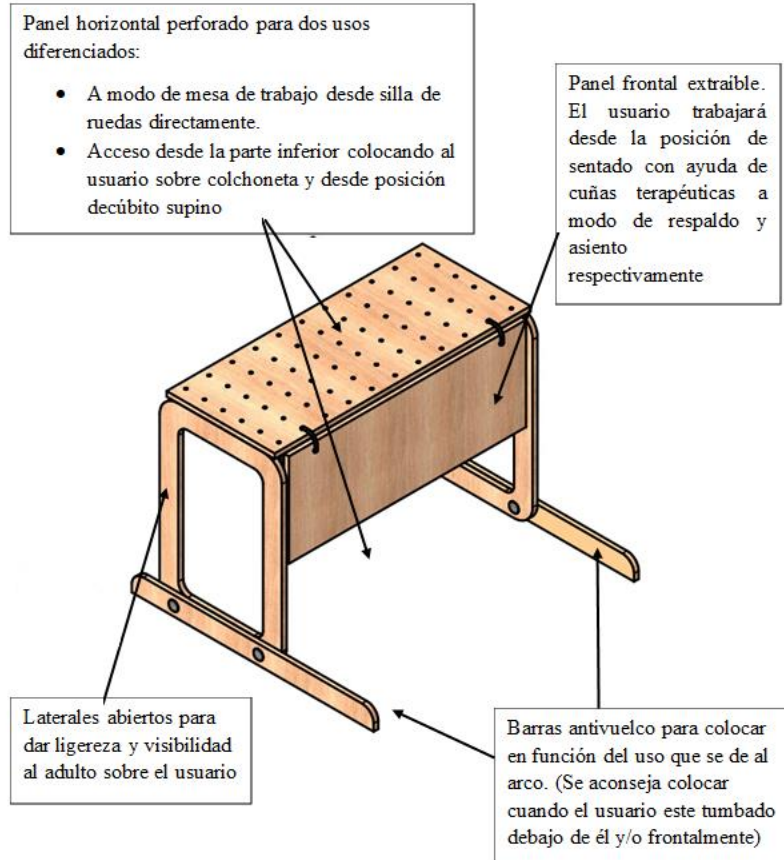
Panel horizontal perforado para dos usos diferenciados:

- A modo de mesa de trabajo desde silla de ruedas directamente.
- Acceso desde la parte inferior colocando al usuario sobre colchoneta y desde posición decúbito supino

Panel frontal extraíble. El usuario trabajará desde la posición de sentado con ayuda de cuñas terapéuticas a modo de respaldo y asiento respectivamente

Laterales abiertos para dar ligereza y visibilidad al adulto sobre el usuario

Barras antivuelco para colocar en función del uso que se de al arco. (Se aconseja colocar cuando el usuario este tumbado debajo de él y/o frontalmente)